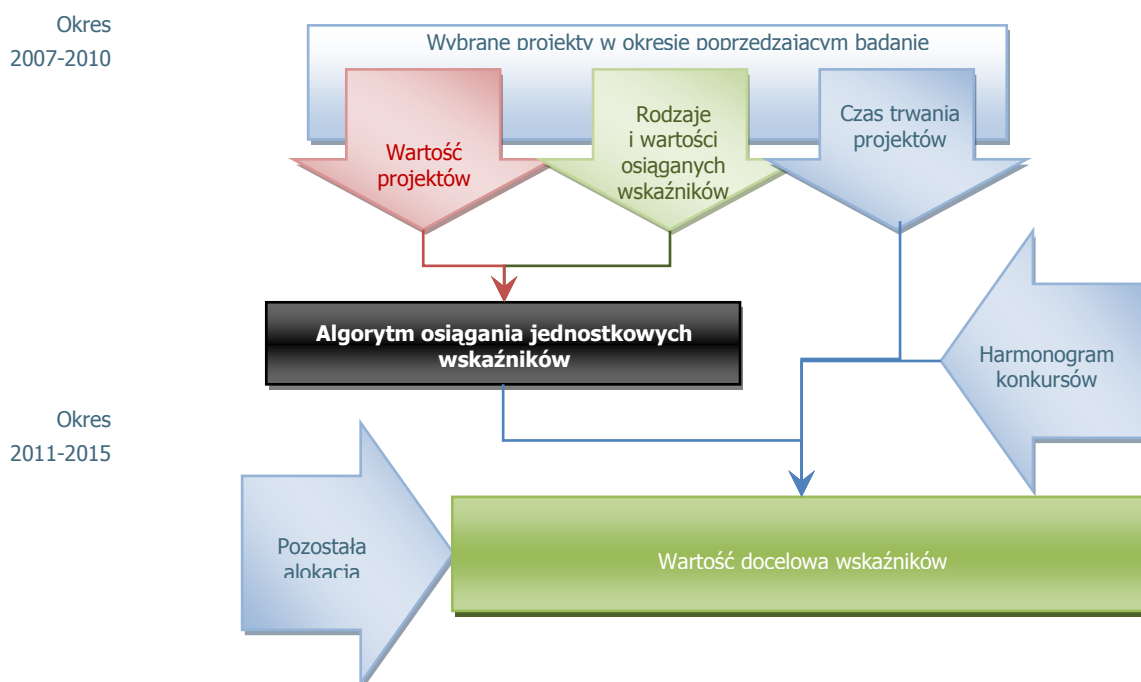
Okres 2007-2010

Wybrane projekty w okresie poprzedzającym badanie

Wartość projektów

Rodzaje i wartości osiąganych wskaźników

Czas trwania projektów

Algorytm osiągania jednostkowych wskaźników

Harmonogram konkursów

Okres 2011-2015

Pozostała alokacja

Wartość docelowa wskaźników